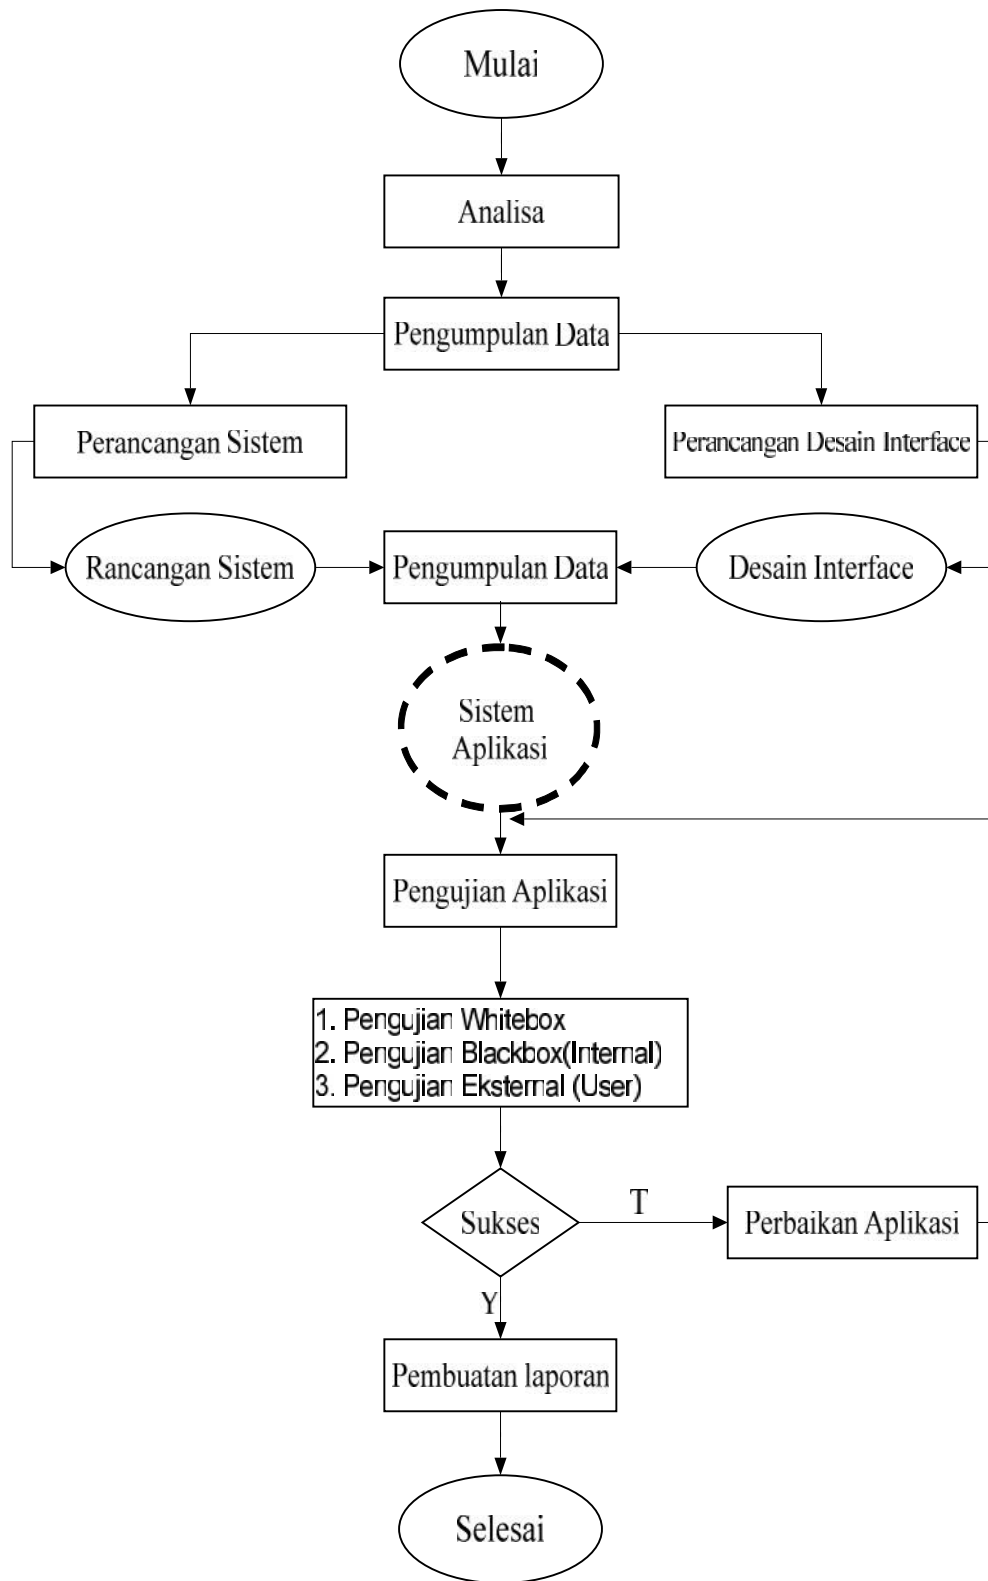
Mulai

Analisa

Pengumpulan Data

Perancangan Sistem

Perancangan Desain Interface

Rancangan Sistem

Pengumpulan Data

Desain Interface

Sistem Aplikasi

Pengujian Aplikasi

1. Pengujian Whitebox
2. Pengujian Blackbox(Internal)
3. Pengujian Eksternal (User)

Sukses

T

Perbaikan Aplikasi

Y

Pembuatan laporan

Selesai